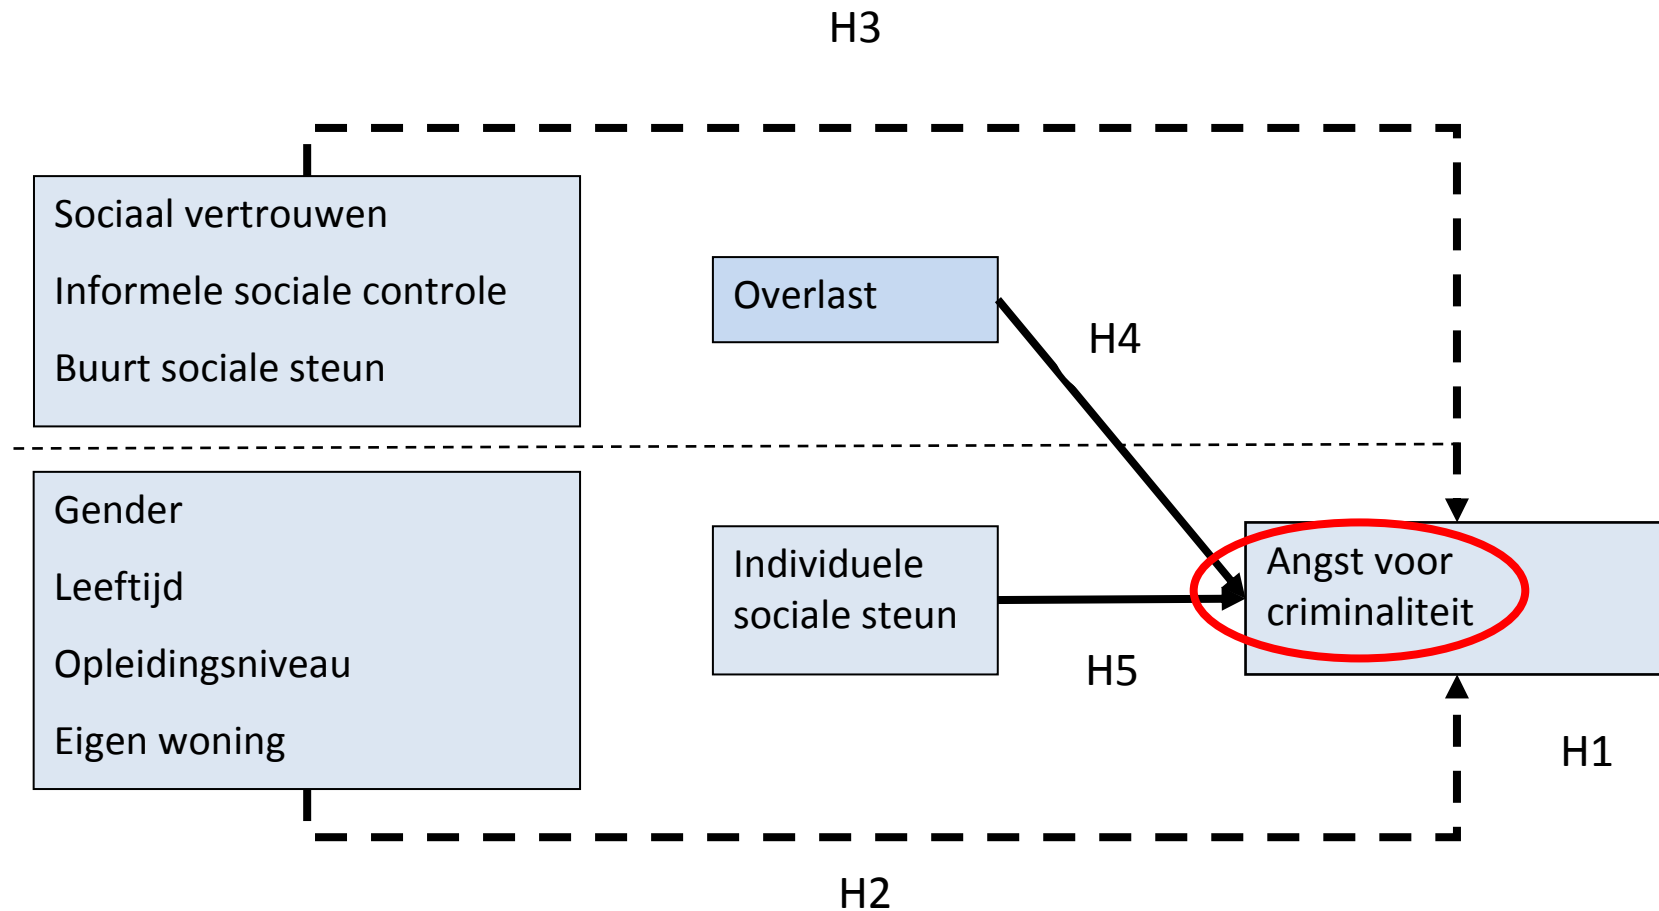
H3

Sociaal vertrouwen

Informele sociale controle

Buurt sociale steun

Overlast

H4

Gender

Leeftijd

Opleidingsniveau

Eigen woning

Individuele sociale steun

Angst voor criminaliteit

H5

H1

H2